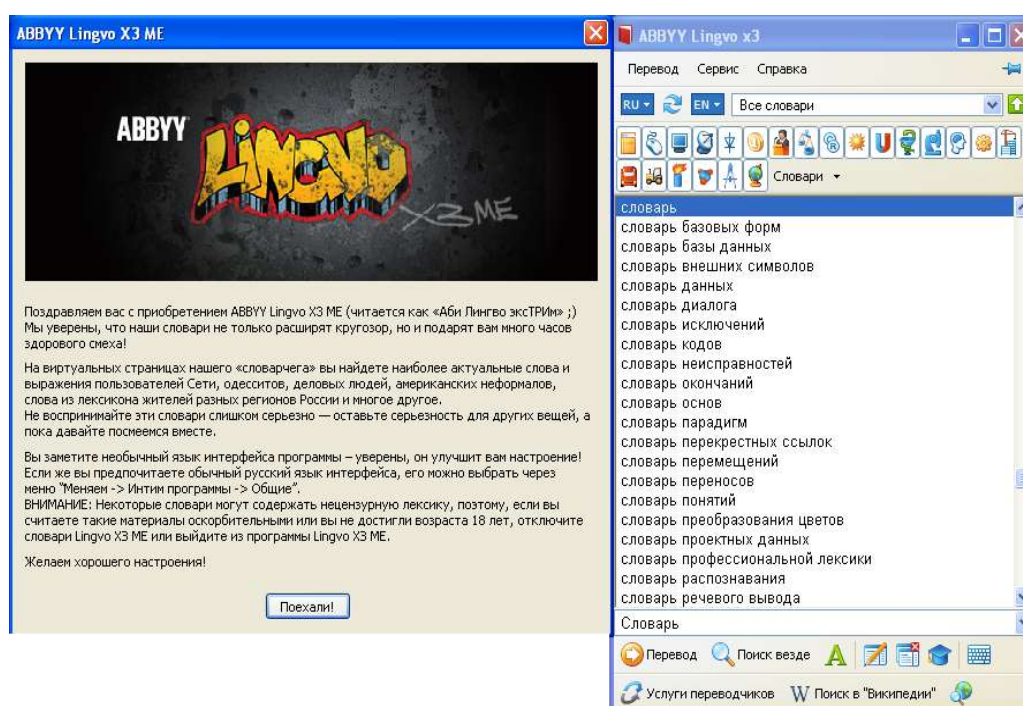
ABBYY Lingvo X3 ME

ABBYY Lingvo X3 ME

Поздравляем вас с приобретением ABBYY Lingvo X3 ME (читается как «Аби Лингво эксТРИм» ;) Мы уверены, что наши словари не только расширят кругозор, но и подарят вам много часов здорового смеха!

На виртуальных страницах нашего «словарчега» вы найдете наиболее актуальные слова и выражения пользователей Сети, одесситов, деловых людей, американских неформалов, слова из лексикона жителей разных регионов России и многое другое.
Не воспринимайте эти словари слишком серьезно — оставьте серьезность для других вещей, а пока давайте посмеемся вместе.

Вы заметите необычный язык интерфейса программы – уверены, он улучшит вам настроение! Если же вы предпочитаете обычный русский язык интерфейса, его можно выбрать через меню "Меняем -> Интим программы -> Общие".
ВНИМАНИЕ: Некоторые словари могут содержать нецензурную лексику, поэтому, если вы считаете такие материалы оскорбительными или вы не достигли возраста 18 лет, отключите словари Lingvo X3 ME или выйдите из программы Lingvo X3 ME.

Желаем хорошего настроения!

Поехали!

ABBYY Lingvo x3

Перевод Сервис Справка

RU EN Все словари

Словари

словарь
словарь базовых форм
словарь базы данных
словарь внешних символов
словарь данных
словарь диалога
словарь исключений
словарь кодов
словарь неисправностей
словарь окончаний
словарь основ
словарь парадигм
словарь перекрестных ссылок
словарь перемещений
словарь переносов
словарь понятий
словарь преобразования цветов
словарь проектных данных
словарь профессиональной лексики
словарь распознавания
словарь речевого вывода

Словарь

Перевод Поиск везде

Услуги переводчиков Поиск в "Википедии"